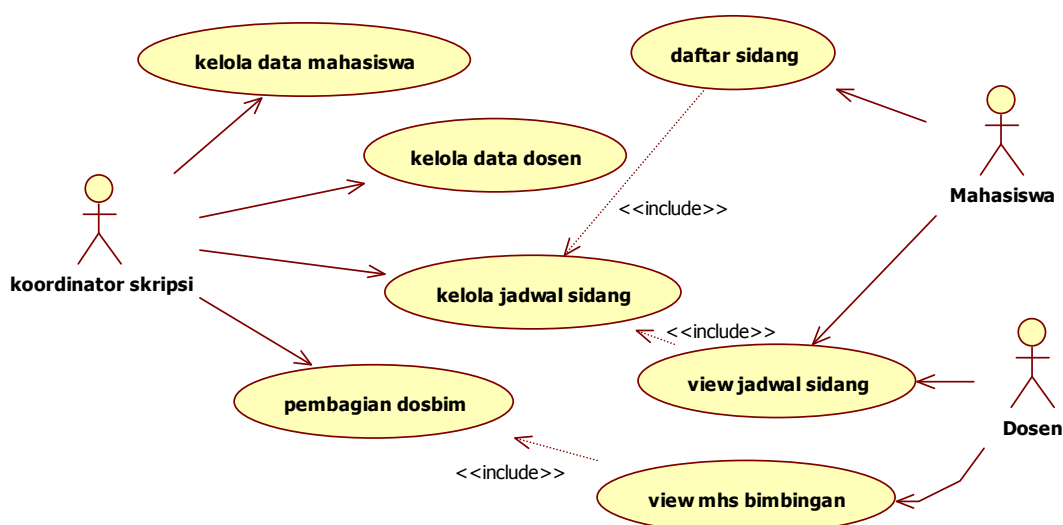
kelola data mahasiswa

daftar sidang

kelola data dosen

<<include>>

Mahasiswa

koordinator skripsi

kelola jadwal sidang

<<include>>

view jadwal sidang

pembagian dosbim

Dosen

<<include>>

view mhs bimbingan